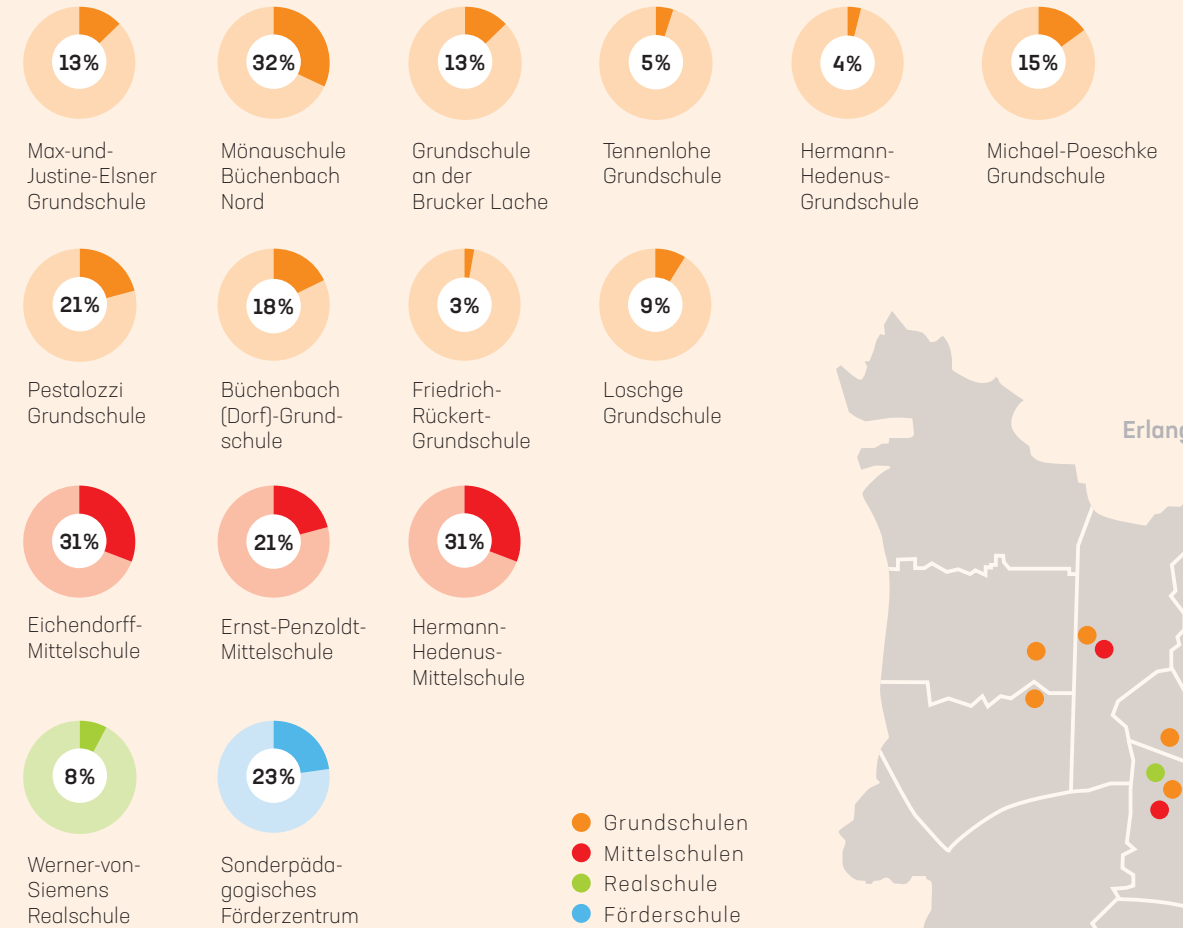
13%
Max-und-Justine-Elsner Grundschule

32%
Mönauschule Büchenbach Nord

13%
Grundschule an der Brucker Lache

5%
Tennenlohe Grundschule

4%
Hermann-Hedenus-Grundschule

15%
Michael-Poeschke Grundschule

21%
Pestalozzi Grundschule

18%
Büchenbach (Dorf)-Grundschule

3%
Friedrich-Rückert-Grundschule

9%
Loschge Grundschule

31%
Eichendorff-Mittelschule

21%
Ernst-Penzoldt-Mittelschule

31%
Hermann-Hedenus-Mittelschule

8%
Werner-von-Siemens Realschule

23%
Sonderpädagogisches Förderzentrum

Erlang

Grundschulen
Mittelschulen
Realschule
Förderschule